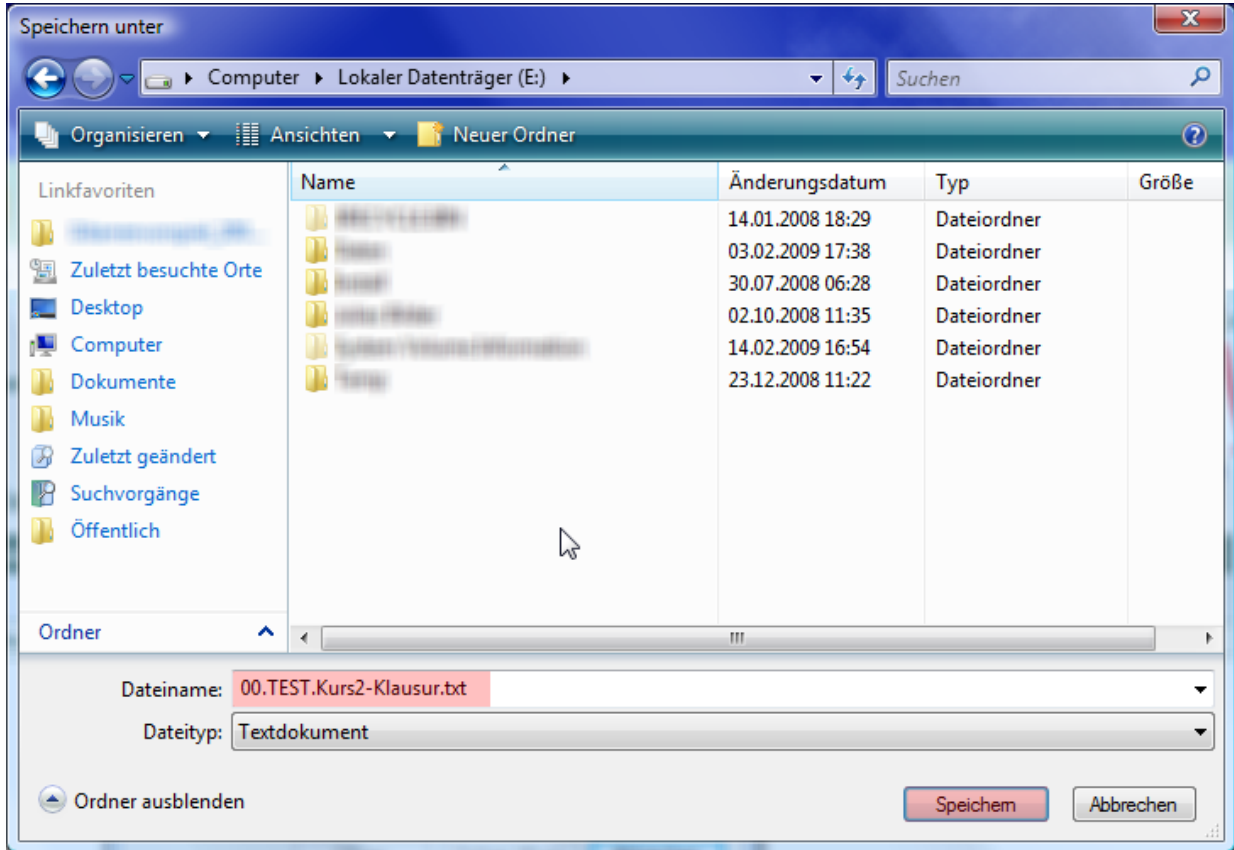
Speichern unter

Computer ▸ Lokaler Datenträger (E:) ▸

Suchen

Organisieren ▾ Ansichten ▾ Neuer Ordner

Linkfavoriten
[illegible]
Zuletzt besuchte Orte
Desktop
Computer
Dokumente
Musik
Zuletzt geändert
Suchvorgänge
Öffentlich

| Name | Änderungsdatum | Typ | Größe |
|---|---|---|---|
| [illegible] | 14.01.2008 18:29 | Dateiordner | |
| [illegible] | 03.02.2009 17:38 | Dateiordner | |
| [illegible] | 30.07.2008 06:28 | Dateiordner | |
| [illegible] | 02.10.2008 11:35 | Dateiordner | |
| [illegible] | 14.02.2009 16:54 | Dateiordner | |
| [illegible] | 23.12.2008 11:22 | Dateiordner | |

Ordner

Dateiname: 00.TEST.Kurs2-Klausur.txt
Dateityp: Textdokument

Ordner ausblenden

Speichern
Abbrechen